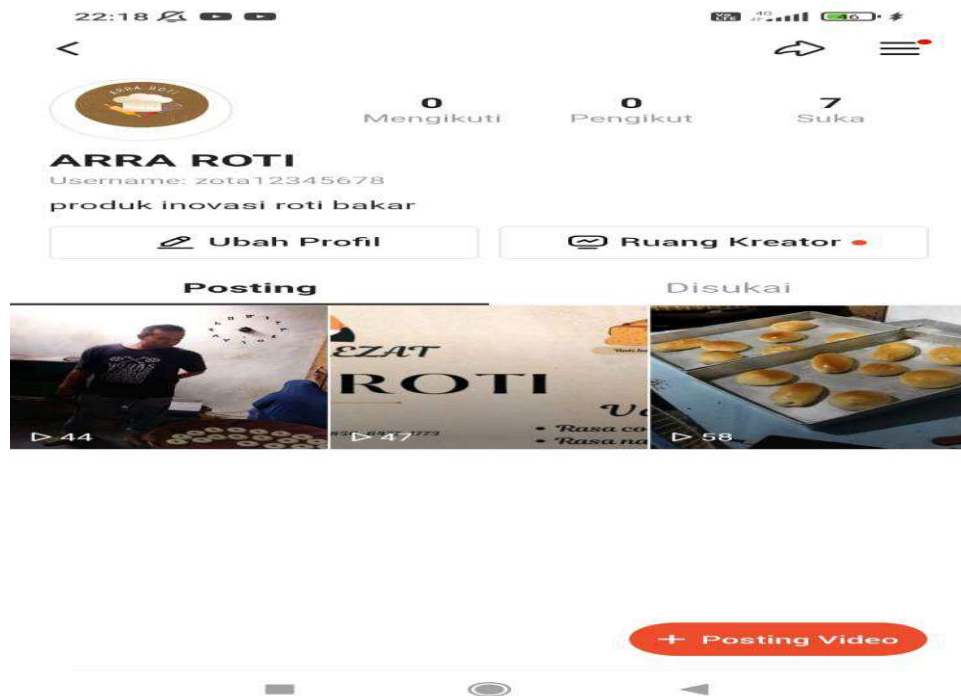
22:18

<

ARRA ROTI

0
Mengikuti

0
Pengikut

7
Suka

ARRA ROTI
Username: zota12345678
produk inovasi roti bakar

Ubah Profil

Ruang Kreator

Posting

Disukai

44

EZAT
ROTI
Rasa co
Rasa na

47

58

+ Posting Video